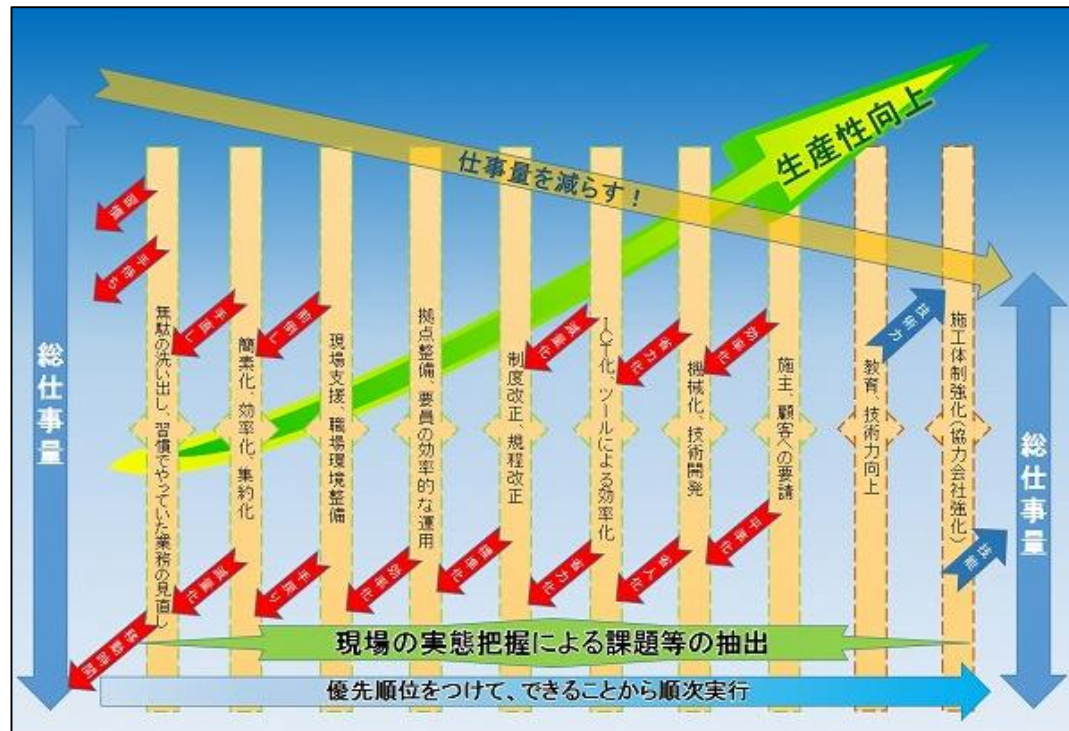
生産性向上

仕事量を減らす！

総仕事量

削減

手待ち

無駄の洗い出し、習慣でやっていた業務の見直し

移動時間

手直し

簡素化、効率化、集約化

削減化

削減し

現場支援、職場環境整備

手戻り

拠点整備、要員の効率的な運用

効率化

制度改正、規程改正

軽減化

簡素化

ICT化、ツールによる効率化

省力化

省力化

機械化、技術開発

省力化

省人化

効率化

施主、顧客への要請

平準化

教育、技術力向上

技術力

施工体制強化（協力会社強化）

技能

総仕事量

現場の実態把握による課題等の抽出

優先順位をつけて、できることから順次実行